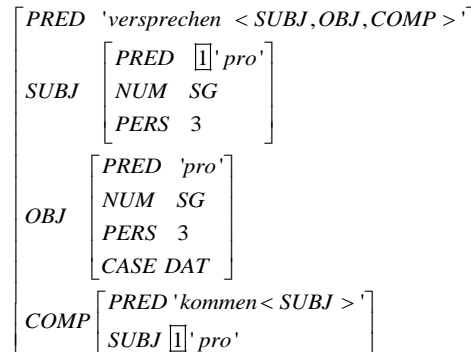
$\begin{bmatrix} PRED & \text{'versprechen <SUBJ, OBJ, COMP>'} \\ SUBJ & \begin{bmatrix} PRED & \boxed{1}\,\text{'pro'} \\ NUM & SG \\ PERS & 3 \end{bmatrix} \\ OBJ & \begin{bmatrix} PRED & \text{'pro'} \\ NUM & SG \\ PERS & 3 \\ CASE & DAT \end{bmatrix} \\ COMP & \begin{bmatrix} PRED & \text{'kommen <SUBJ>'} \\ SUBJ & \boxed{1}\,\text{'pro'} \end{bmatrix} \end{bmatrix}$